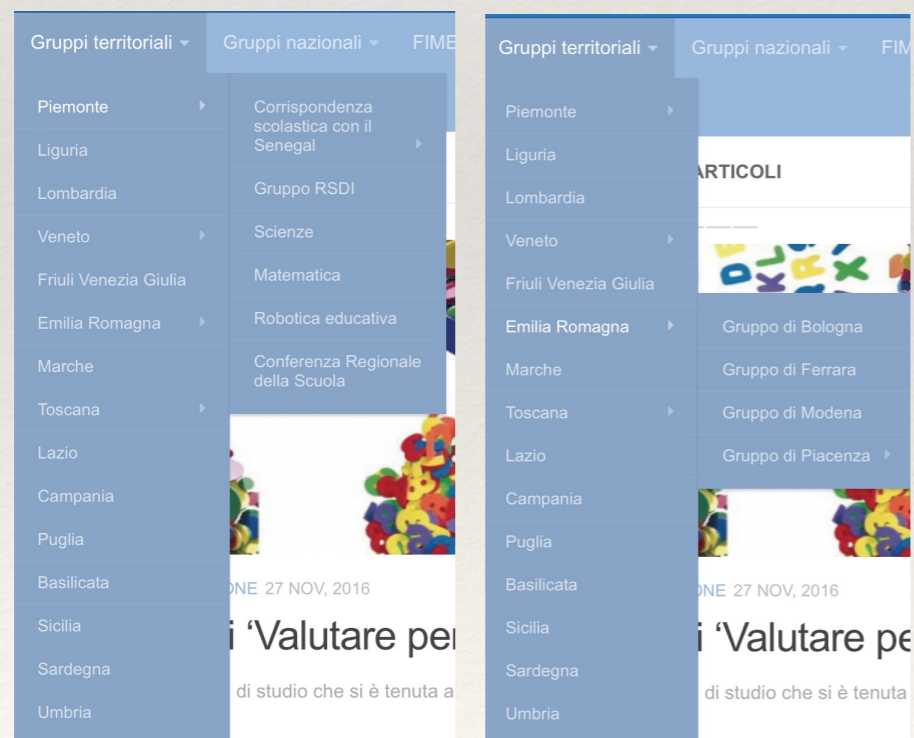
Gruppi territoriali
Gruppi nazionali
FIME

Piemonte
Liguria
Lombardia
Veneto
Friuli Venezia Giulia
Emilia Romagna
Marche
Toscana
Lazio
Campania
Puglia
Basilicata
Sicilia
Sardegna
Umbria

Corrispondenza scolastica con il Senegal
Gruppo RSDI
Scienze
Matematica
Robotica educativa
Conferenza Regionale della Scuola

ONE 27 NOV, 2016
i 'Valutare per
di studio che si è tenuta a

Gruppi territoriali
Gruppi nazionali
FIM

ARTICOLI

Piemonte
Liguria
Lombardia
Veneto
Friuli Venezia Giulia
Emilia Romagna
Marche
Toscana
Lazio
Campania
Puglia
Basilicata
Sicilia
Sardegna
Umbria

Gruppo di Bologna
Gruppo di Ferrara
Gruppo di Modena
Gruppo di Piacenza

ONE 27 NOV, 2016
i 'Valutare pe
di studio che si è tenuta